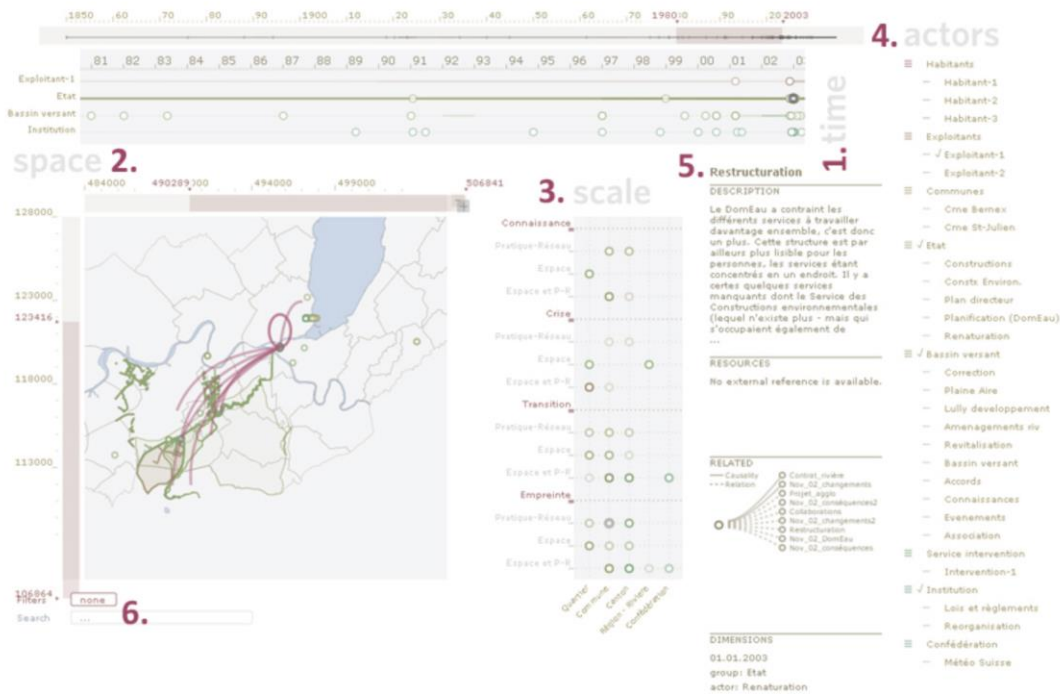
1850 60 70 80 90 1900 10 20 30 40 50 60 70 1980 10 90 20 2003

4. actors

81 82 83 84 85 86 87 88 89 90 91 92 93 94 95 96 97 98 99 00 01 02 03

Exploitant-1
Etat
Bassin versant
Institution

1. time

space 2.

484000 490289 300 494000 499000 506841

128000
123000
123416
118000
113000
106864

3. scale

Connaissance
Pratique-Réseau
Espace
Espace et P-R
Crise
Pratique-Réseau
Espace
Espace et P-R
Transition
Pratique-Réseau
Espace
Espace et P-R
Empreinte
Pratique-Réseau
Espace
Espace et P-R

Quartier Commune Canton Région - Rivière Confédération

Filters none 6.
Search ...

5. Restructuration

DESCRIPTION
Le DomEau a contraint les différents services à travailler davantage ensemble, c'est donc un plus. Cette structure est par ailleurs plus lisible pour les personnes, les services étant concentrés en un endroit. Il y a certes quelques services manquants dont le Service des Constructions environnementales (lequel n'existe plus - mais qui s'occupaient également de ...

RESOURCES
No external reference is available.

RELATED
Causality
Relation
Contrat_rivière
Nov_02_changements
Projet_agglo
Nov_02_conséquences2
Collaborations
Nov_02_changements2
Restructuration
Nov_02_DomEau
Nov_02_conséquences

DIMENSIONS
01.01.2003
group: Etat
actor: Renaturation

Habitants
Habitant-1
Habitant-2
Habitant-3
Exploitants
√ Exploitant-1
Exploitant-2
Communes
Cme Bernex
Cme St-Julien
√ Etat
Constructions
Constr. Environ.
Plan directeur
Planification (DomEau)
Renaturation
√ Bassin versant
Correction
Plaine Aire
Lully developpement
Amenagements riv
Revitalisation
Bassin versant
Accords
Connaissances
Evenements
Association
Service intervention
Intervention-1
√ Institution
Lois et règlements
Reorganisation
Confédération
Météo Suisse